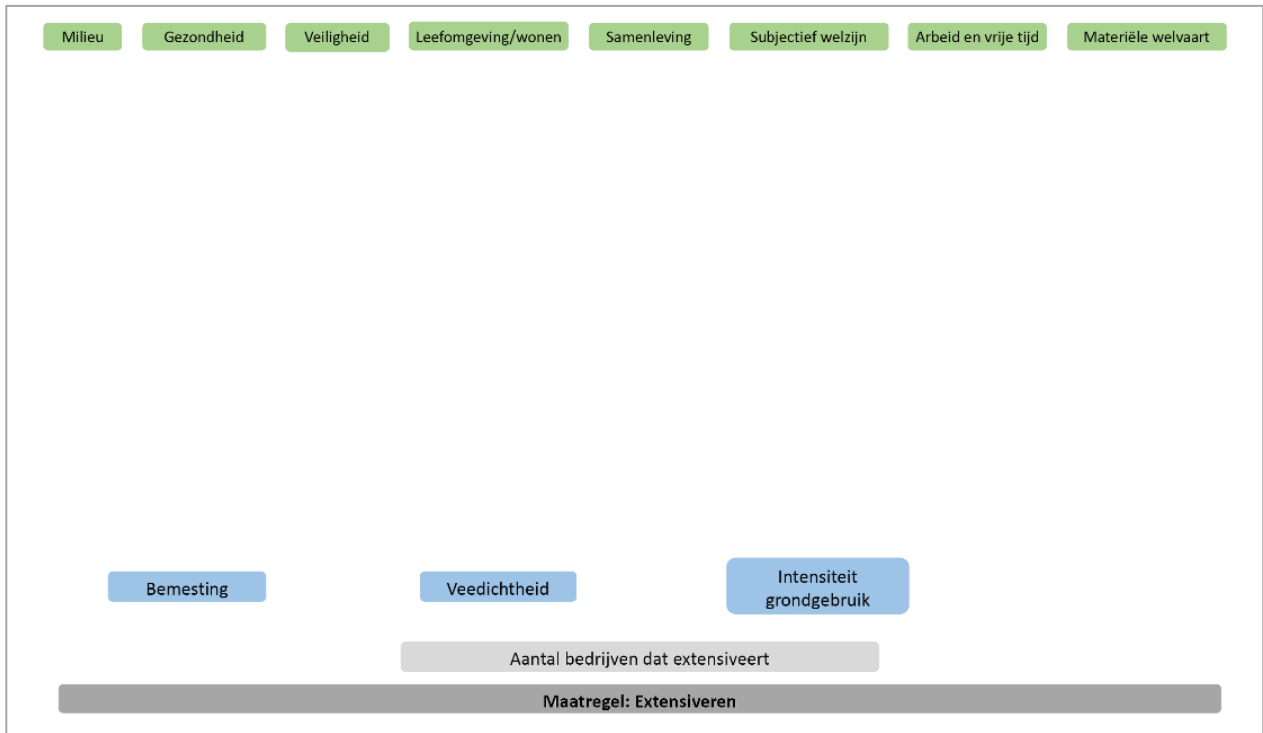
Milieu
Gezondheid
Veiligheid
Leefomgeving/wonen
Samenleving
Subjectief welzijn
Arbeid en vrije tijd
Materiële welvaart

Bemesting
Veedichtheid
Intensiteit grondgebruik

Aantal bedrijven dat extensiveert

Maatregel: Extensiveren